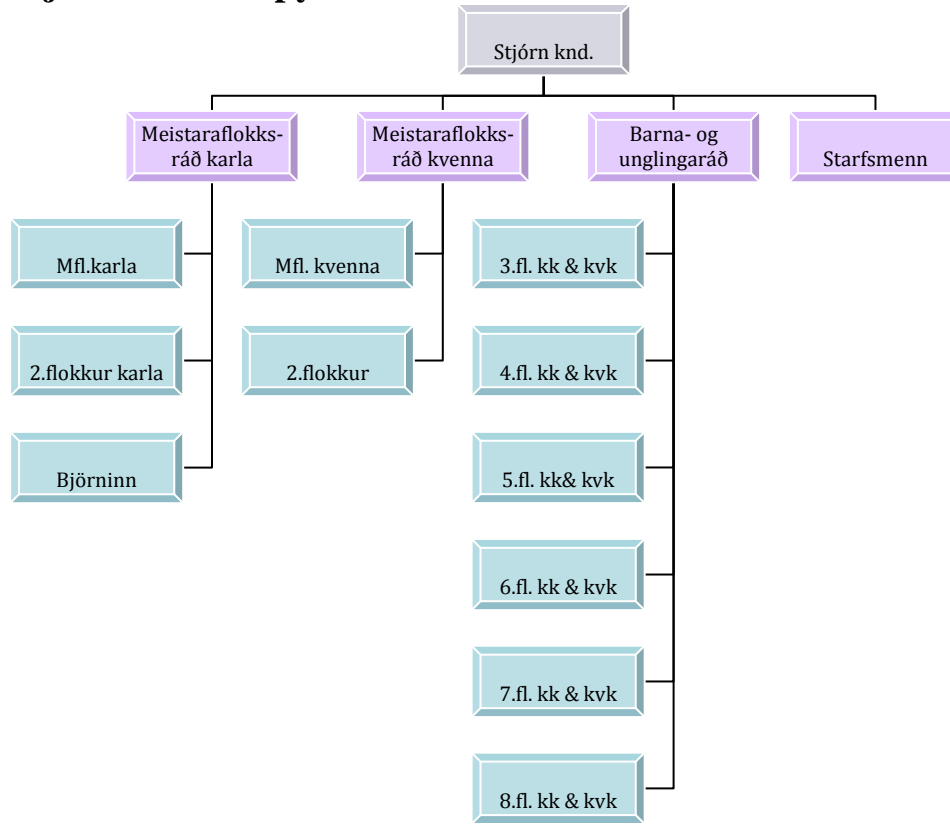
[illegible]

Stjórn knd.

Meistaraflokks-ráð karla

Meistaraflokks-ráð kvenna

Barna- og unglingaráð

Starfsmenn

Mfl.karla

2.flokkur karla

Björninn

Mfl. kvenna

2.flokkur

3.fl. kk & kvk

4.fl. kk & kvk

5.fl. kk& kvk

6.fl. kk & kvk

7.fl. kk & kvk

8.fl. kk & kvk